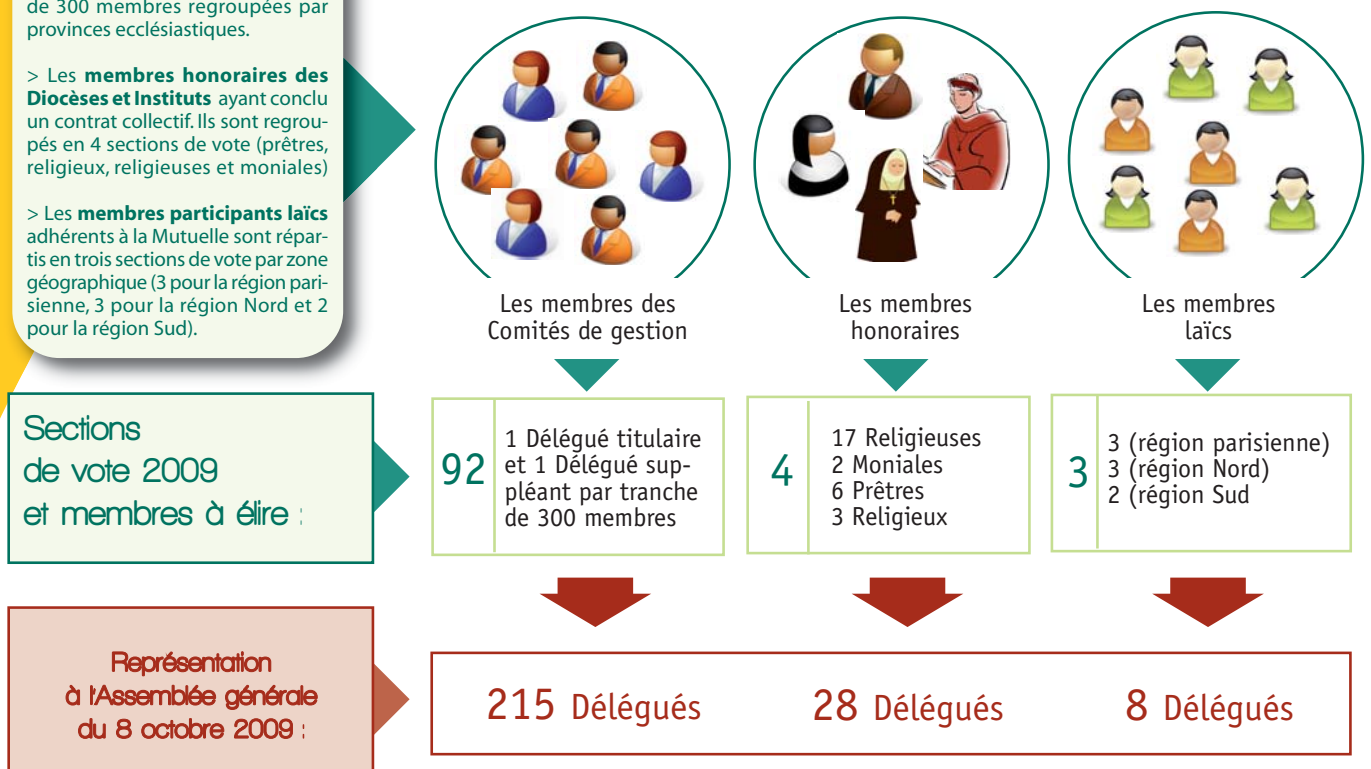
de 300 membres regroupées par provinces ecclésiastiques.

> Les **membres honoraires des Diocèses et Instituts** ayant conclu un contrat collectif. Ils sont regroupés en 4 sections de vote (prêtres, religieux, religieuses et moniales)

> Les **membres participants laïcs** adhérents à la Mutuelle sont répartis en trois sections de vote par zone géographique (3 pour la région parisienne, 3 pour la région Nord et 2 pour la région Sud).

Les membres des Comités de gestion

Les membres honoraires

Les membres laïcs

Sections de vote 2009 et membres à élire :

92 | 1 Délégué titulaire et 1 Délégué suppléant par tranche de 300 membres

4 | 17 Religieuses
2 Moniales
6 Prêtres
3 Religieux

3 | 3 (région parisienne)
3 (région Nord)
2 (région Sud)

Représentation à l'Assemblée générale du 8 octobre 2009 :

215 Délégués

28 Délégués

8 Délégués